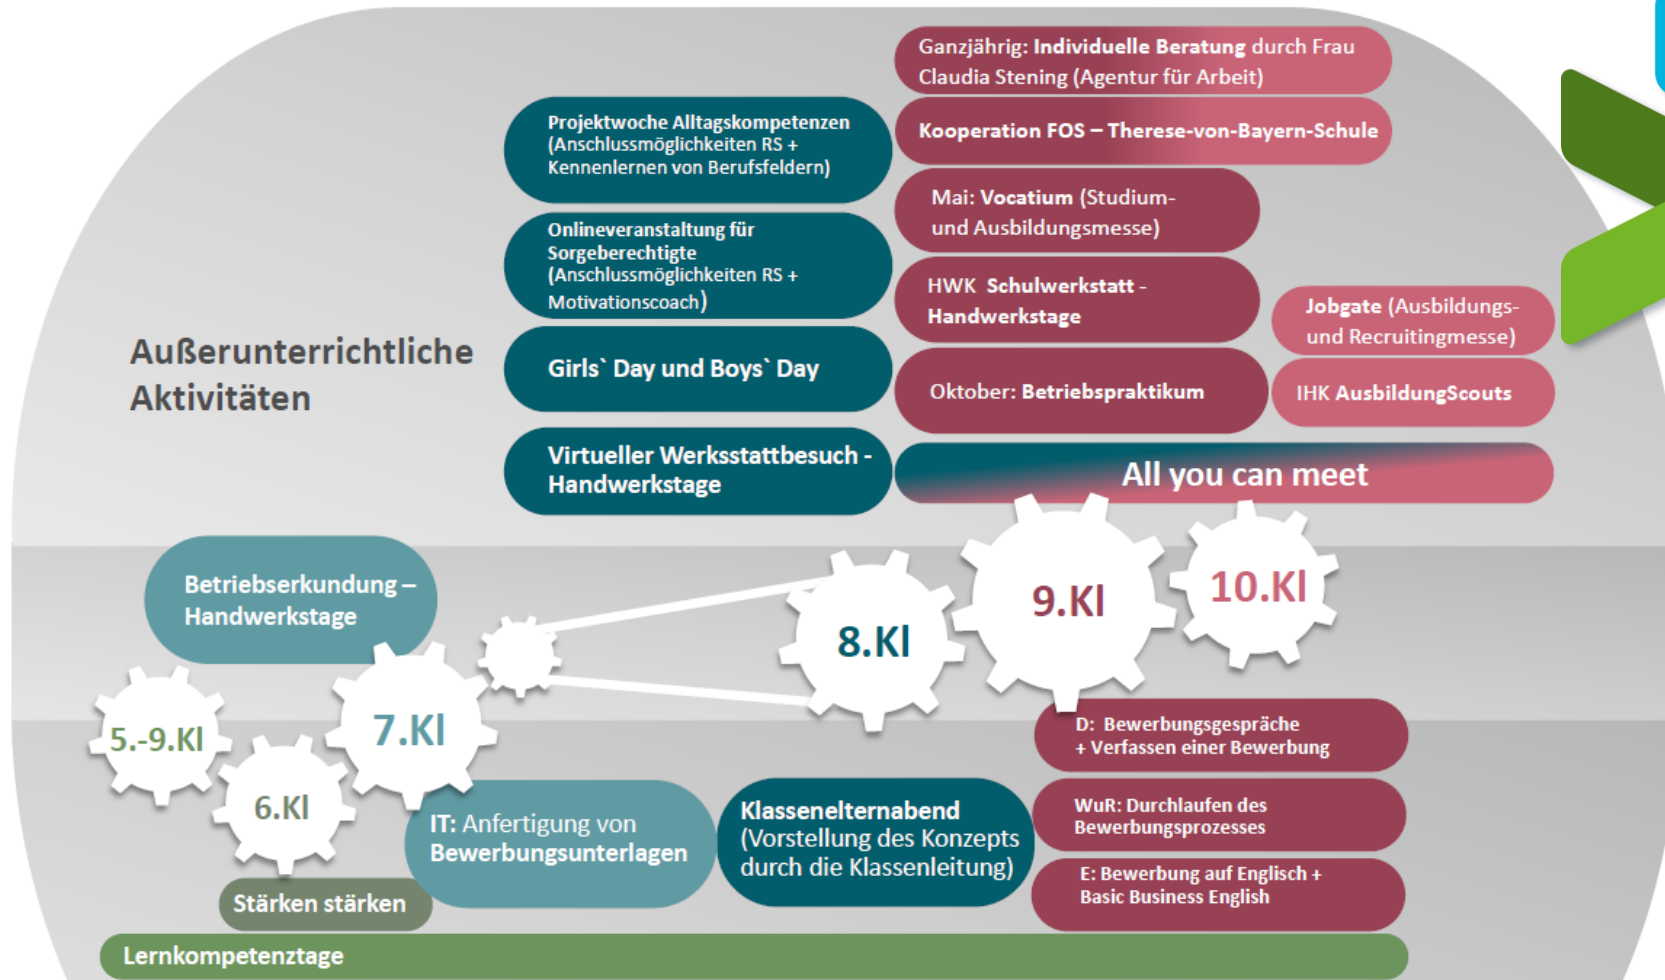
Ganzjährig: Individuelle Beratung durch Frau Claudia Stening (Agentur für Arbeit)

Projektwoche Alltagskompetenzen (Anschlussmöglichkeiten RS + Kennenlernen von Berufsfeldern)

Kooperation FOS – Therese-von-Bayern-Schule

Mai: Vocatium (Studium- und Ausbildungsmesse)

Onlineveranstaltung für Sorgeberechtigte (Anschlussmöglichkeiten RS + Motivationscoach)

HWK Schulwerkstatt - Handwerkstage

Jobgate (Ausbildungs- und Recruitingmesse)

Außerunterrichtliche Aktivitäten

Girls` Day und Boys` Day

Oktober: Betriebspraktikum

IHK AusbildungScouts

Virtueller Werksstattbesuch - Handwerkstage

All you can meet

Betriebserkundung – Handwerkstage

9.Kl

10.Kl

8.Kl

5.-9.Kl

7.Kl

6.Kl

D: Bewerbungsgespräche + Verfassen einer Bewerbung

Klassenelternabend (Vorstellung des Konzepts durch die Klassenleitung)

IT: Anfertigung von Bewerbungsunterlagen

WuR: Durchlaufen des Bewerbungsprozesses

E: Bewerbung auf Englisch + Basic Business English

Stärken stärken

Lernkompetenztage